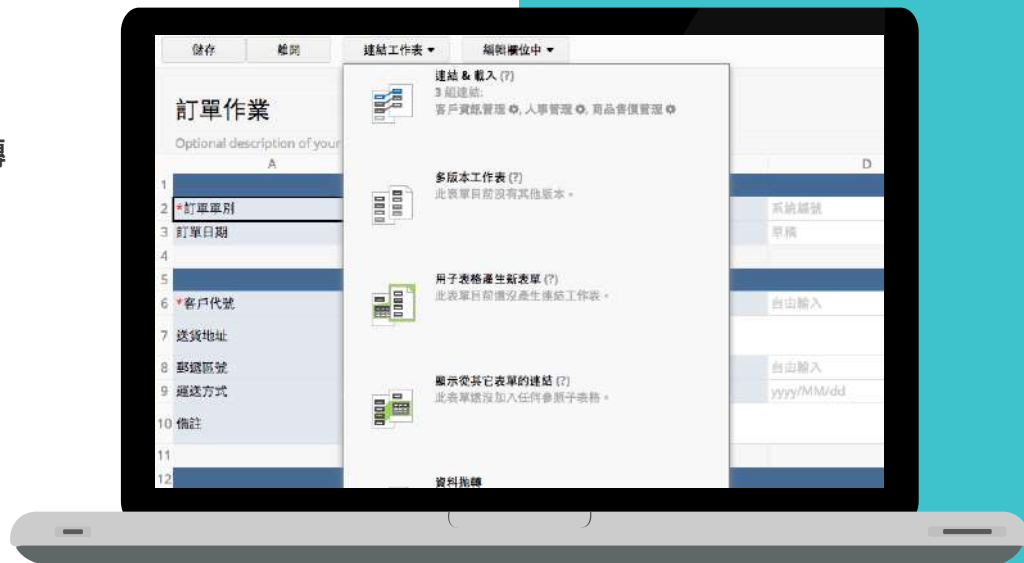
儲存
離開
連結工作表 ▾
編輯欄位中 ▾

訂單作業

Optional description of your

A
D

1
2 *訂單單別
系統編號
3 訂單日期
草稿
4
5
6 *客戶代號
自由輸入
7 送貨地址
8 郵遞區號
自由輸入
9 運送方式
yyyy/MM/dd
10 備註
11
12

連結 & 載入 (?)
3 組連結:
客戶資訊管理 ⚙, 人事管理 ⚙, 商品售價管理 ⚙

多版本工作表 (?)
此表單目前沒有其他版本。

用子表格產生新表單 (?)
此表單目前還沒產生連結工作表。

顯示從其它表單的連結 (?)
此表單還沒加入任何參照子表格。

資料拋轉